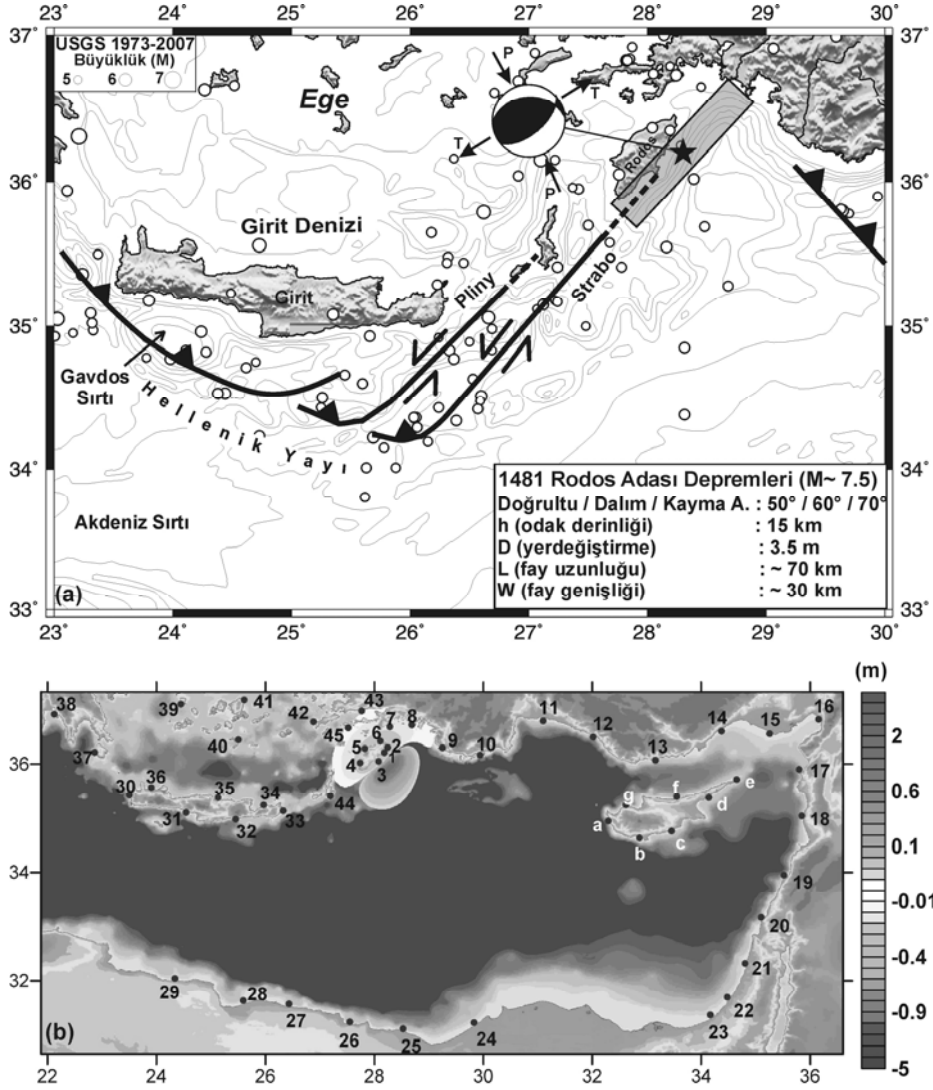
23° 24° 25° 26° 27° 28° 29° 30°

37° 36° 35° 34° 33°

USGS 1973-2007
Büyüklük (M)
5 6 7

Ege

P
T
T
P

Rodos

Girit Denizi

Girit

Pliny

Strabo

Gavdos Sırtı

Hellenik Yayı

Akdeniz Sırtı

1481 Rodos Adası Depremleri (M~ 7.5)
Doğrultu / Dalım / Kayma A. : 50° / 60° / 70°
h (odak derinliği) : 15 km
D (yerdeğiştirme) : 3.5 m
L (fay uzunluğu) : ~ 70 km
W (fay genişliği) : ~ 30 km

(a)

(m)

2
0.6
0.1
-0.01
-0.4
-0.9
-5

38 39 41 42 43 11 12 14 15 16
37 40 45 7 8 9 10 13 17
30 36 35 34 5 6 2 1 4 3 g f e d 18
31 32 33 44 a b c
19
20
21
22
29 28 27 26 25 24 23

36 34 32

(b)

22 24 26 28 30 32 34 36